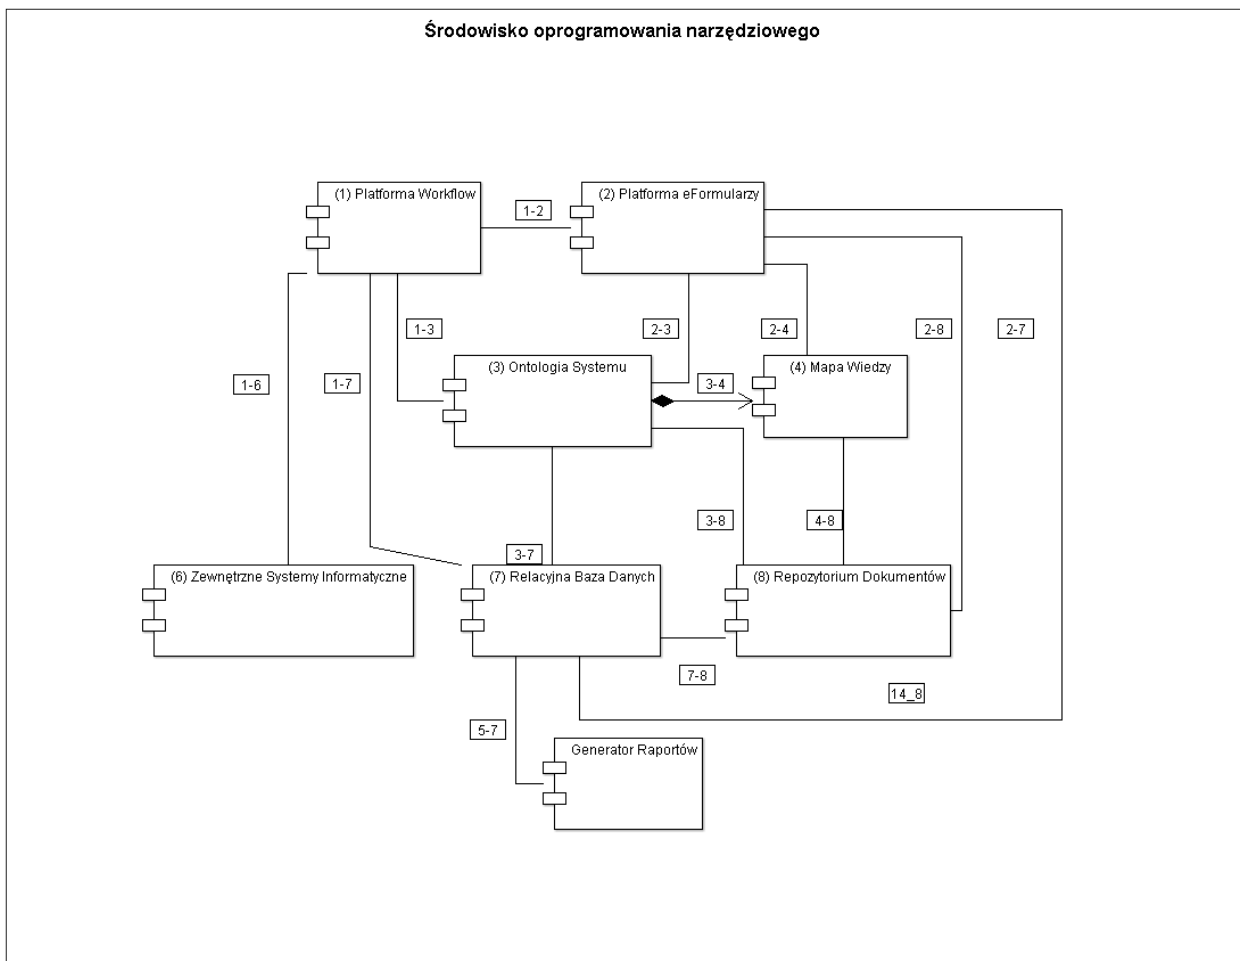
Środowisko oprogramowania narzędziowego

(1) Platforma Workflow

1-2

(2) Platforma eFormularzy

1-3

2-3

2-4

2-8

2-7

1-6

1-7

(3) Ontologia Systemu

3-4

(4) Mapa Wiedzy

3-8

4-8

3-7

(6) Zewnętrzne Systemy Informatyczne

(7) Relacyjna Baza Danych

(8) Repozytorium Dokumentów

7-8

14_8

5-7

Generator Raportów